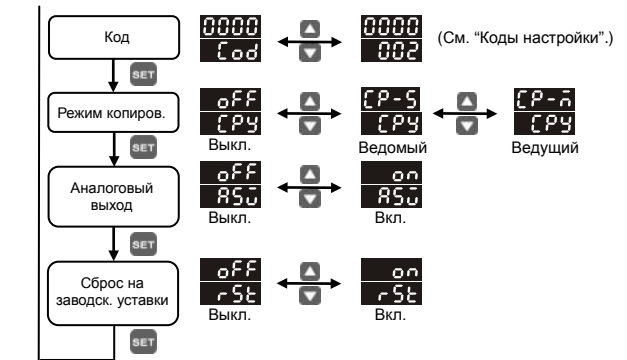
Код

0000
Cod

0000
002

(См. "Коды настройки".)

SET

Режим копиров.

oFF
CPY
Выкл.

CP-S
CPY
Ведомый

CP-m
CPY
Ведущий

SET

Аналоговый выход

oFF
ASu
Выкл.

on
ASu
Вкл.

SET

Сброс на заводск. уставки

oFF
rSt
Выкл.

on
rSt
Вкл.

SET